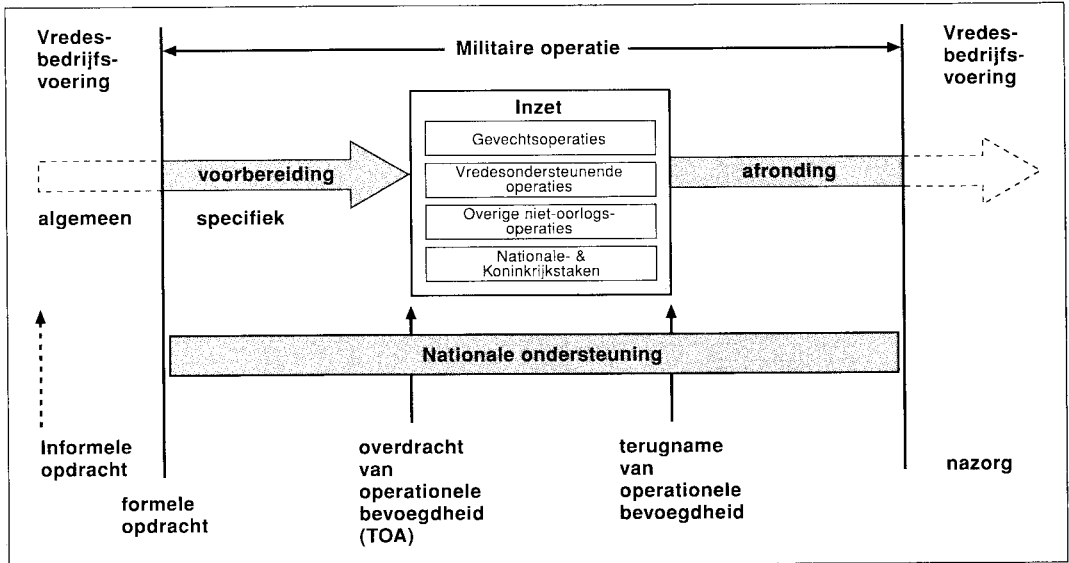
Vredes-
bedrijfs-
voering

Militaire operatie

Vredes-
bedrijfs-
voering

Inzet

Gevechtsoperaties

Vredesondersteunende operaties

Overige niet-oorlogs-operaties

Nationale- & Koninkrijkstaken

voorbereiding

afronding

algemeen

specifiek

Nationale ondersteuning

Informele opdracht

formele opdracht

overdracht van operationele bevoegdheid (TOA)

terugname van operationele bevoegdheid

nazorg